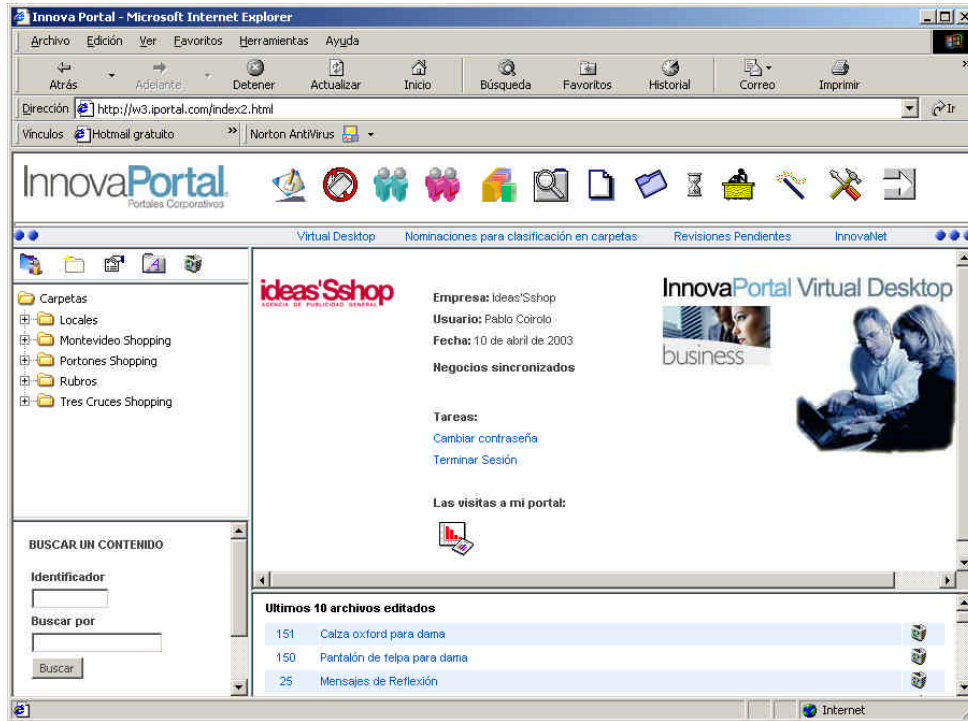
Innova Portal - Microsoft Internet Explorer

Archivo Edición Ver Favoritos Herramientas Ayuda

Atrás Adelante Detener Actualizar Inicio Búsqueda Favoritos Historial Correo Imprimir

Dirección http://w3.iportal.com/index2.html Ir

Vínculos Hotmail gratuito » Norton AntiVirus

InnovaPortal
Portales Corporativos

Virtual Desktop Nominaciones para clasificación en carpetas Revisiones Pendientes InnovaNet

Carpetas
Locales
Montevideo Shopping
Portones Shopping
Rubros
Tres Cruces Shopping

ideas'Sshop
AGENCIA DE PUBLICIDAD GENERAL

Empresa: Ideas'Sshop
Usuario: Pablo Coirolo
Fecha: 10 de abril de 2003
Negocios sincronizados

Tareas:
Cambiar contraseña
Terminar Sesión

Las visitas a mi portal:

InnovaPortal Virtual Desktop
business

BUSCAR UN CONTENIDO
Identificador
Buscar por
Buscar

Ultimos 10 archivos editados

| | |
|---|---|
| 151 | Calza oxford para dama |
| 150 | Pantalón de felpa para dama |
| 25 | Mensajes de Reflexión |

Internet